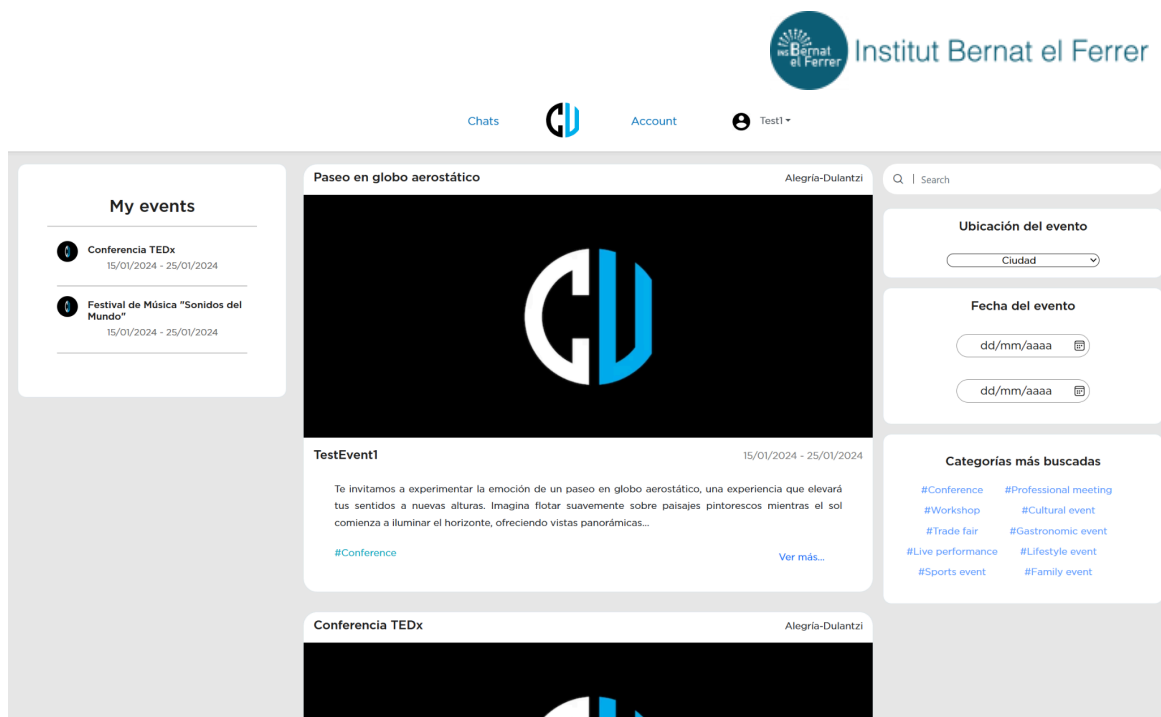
INS Bernat el Ferrer Institut Bernat el Ferrer

Chats CU Account Test1

My events

Conferencia TEDx
15/01/2024 - 25/01/2024

Festival de Música "Sonidos del Mundo"
15/01/2024 - 25/01/2024

Paseo en globo aerostático
Alegría-Dulantzi

CU

TestEvent1
15/01/2024 - 25/01/2024

Te invitamos a experimentar la emoción de un paseo en globo aerostático, una experiencia que elevará tus sentidos a nuevas alturas. Imagina flotar suavemente sobre paisajes pintorescos mientras el sol comienza a iluminar el horizonte, ofreciendo vistas panorámicas...

#Conference
Ver más...

Conferencia TEDx
Alegría-Dulantzi

Search

Ubicación del evento
Ciudad

Fecha del evento
dd/mm/aaaa
dd/mm/aaaa

Categorías más buscadas
#Conference #Professional meeting
#Workshop #Cultural event
#Trade fair #Gastronomic event
#Live performance #Lifestyle event
#Sports event #Family event